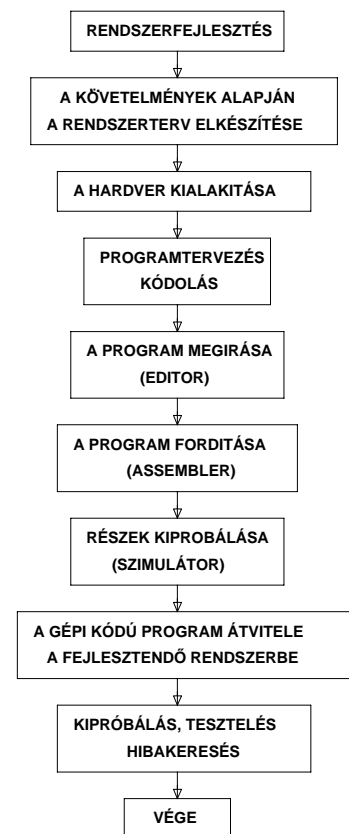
RENDSZERFEJLESZTÉS

A KÖVETELMÉNYEK ALAPJÁN A RENDSZERTERV ELKÉSZÍTÉSE

A HARDVER KIALAKITÁSA

PROGRAMTERVEZÉS KÓDOLÁS

A PROGRAM MEGIRÁSA (EDITOR)

A PROGRAM FORDITÁSA (ASSEMBLER)

RÉSZEK KIPROBÁLÁSA (SZIMULÁTOR)

A GÉPI KÓDÚ PROGRAM ÁTVITELE A FEJLESZTENDŐ RENDSZERBE

KIPRÓBÁLÁS, TESZTELÉS HIBAKERESÉS

VÉGE